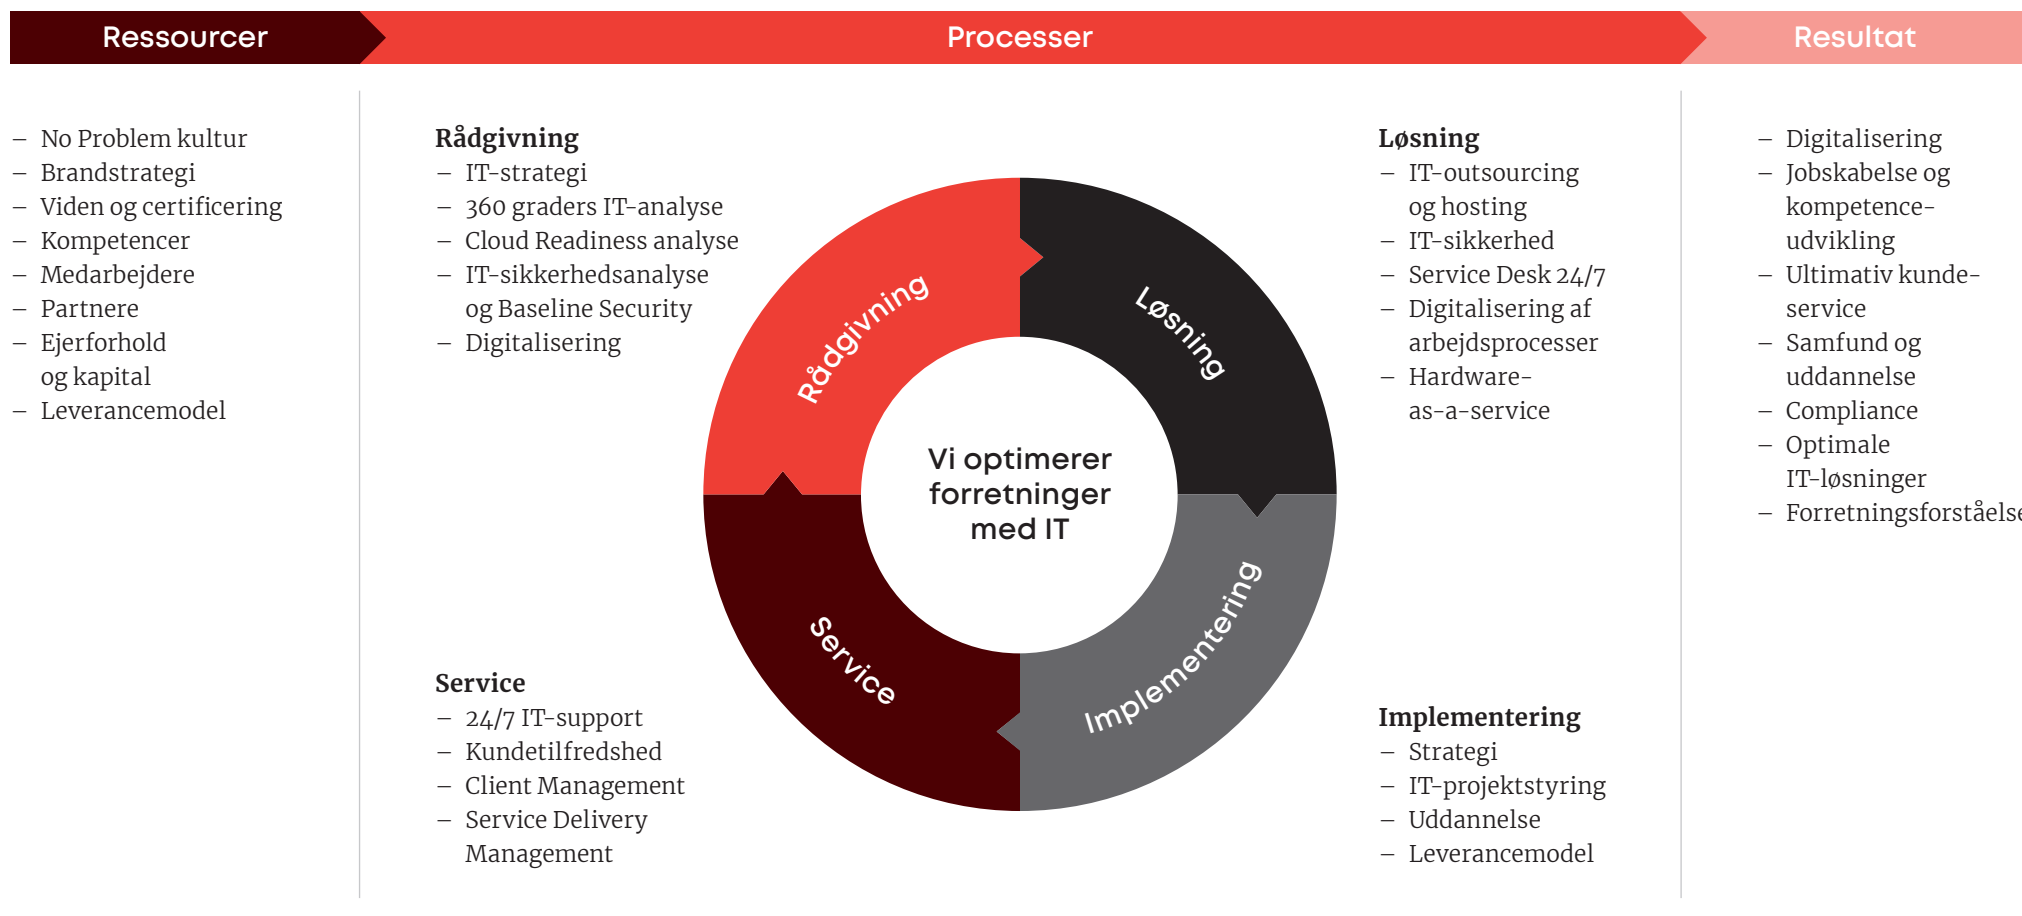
Ressourcer

Processer

Resultat

– No Problem kultur
– Brandstrategi
– Viden og certificering
– Kompetencer
– Medarbejdere
– Partnere
– Ejerforhold og kapital
– Leverancemodel

Rådgivning
– IT-strategi
– 360 graders IT-analyse
– Cloud Readiness analyse
– IT-sikkerhedsanalyse og Baseline Security
– Digitalisering

Løsning
– IT-outsourcing og hosting
– IT-sikkerhed
– Service Desk 24/7
– Digitalisering af arbejdsprocesser
– Hardware-as-a-service

Rådgivning

Løsning

Vi optimerer forretninger med IT

Service

Implementering

Service
– 24/7 IT-support
– Kundetilfredshed
– Client Management
– Service Delivery Management

Implementering
– Strategi
– IT-projektstyring
– Uddannelse
– Leverancemodel

– Digitalisering
– Jobskabelse og kompetence-udvikling
– Ultimativ kunde-service
– Samfund og uddannelse
– Compliance
– Optimale IT-løsninger
– Forretningsforståelse